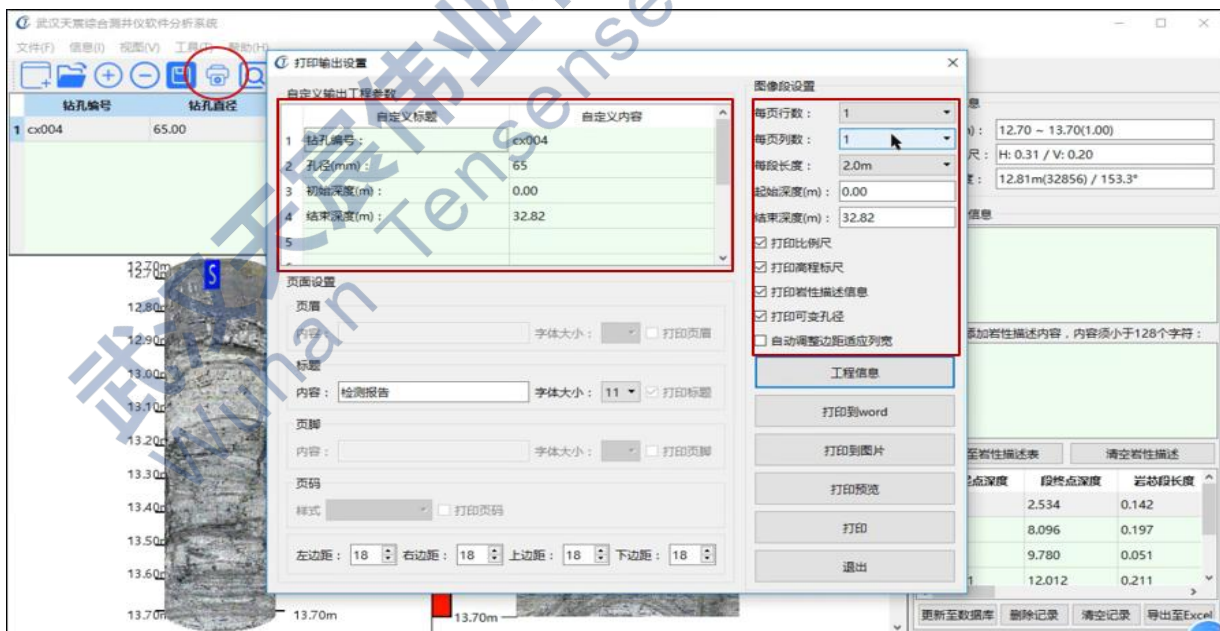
武汉天宸综合测井仪软件分析系统

文件(F) 信息(I) 视图(V) 工具(T) 帮助(H)

| | 钻孔编号 | 钻孔直径 |
|---|---|---|
| 1 | cx004 | 65.00 |

12.70m
12.80m
12.90m
13.00m
13.10m
13.20m
13.30m
13.40m
13.50m
13.60m
13.70m
13.70m
13.70m

打印输出设置

自定义输出工程参数

| | 自定义标题 | 自定义内容 |
|---|---|---|
| 1 | 钻孔编号： | cx004 |
| 2 | 孔径(mm)： | 65 |
| 3 | 初始深度(m)： | 0.00 |
| 4 | 结束深度(m)： | 32.82 |
| 5 | | |

页面设置

页眉

内容： 字体大小： 打印页眉

标题

内容： 检测报告 字体大小： 11 打印标题

页脚

内容： 字体大小： 打印页脚

页码

样式 打印页码

左边距： 18 右边距： 18 上边距： 18 下边距： 18

图像段设置

每页行数： 1
每页列数： 1
每段长度： 2.0m
起始深度(m)： 0.00
结束深度(m)： 32.82
打印比例尺
打印高程标尺
打印岩性描述信息
打印可变孔径
自动调整边距适应列宽

工程信息
打印到word
打印到图片
打印预览
打印
退出

息
)： 12.70 ~ 13.70(1.00)
尺： H: 0.31 / V: 0.20
： 12.81m(32856) / 153.3°
信息
添加岩性描述内容，内容须小于128个字符：

至岩性描述表 清空岩性描述

| 起点深度 | 段终点深度 | 岩芯段长度 |
|---|---|---|
| | 2.534 | 0.142 |
| | 8.096 | 0.197 |
| | 9.780 | 0.051 |
| 1 | 12.012 | 0.211 |

更新至数据库 删除记录 清空记录 导出至Excel

武汉天宸伟业 Wuhan Tensense